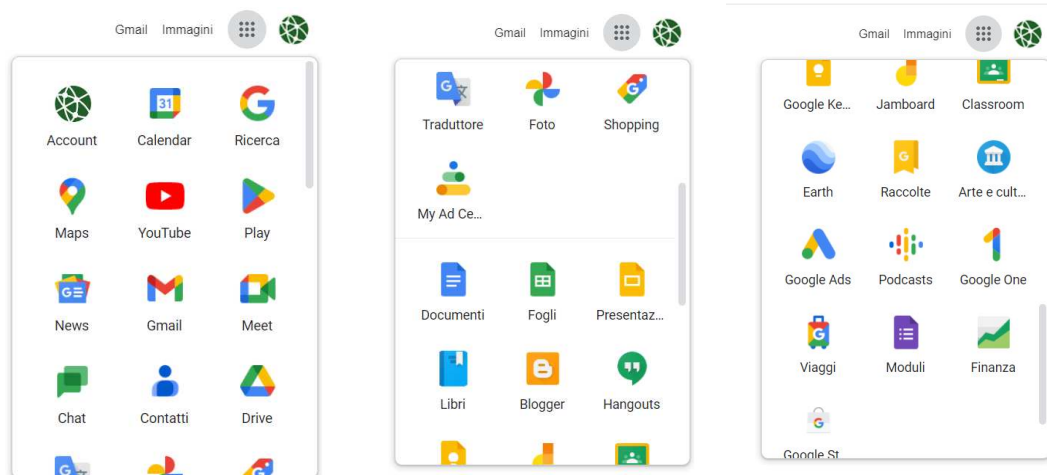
Gmail Immagini

Account
Calendar
Ricerca
Maps
YouTube
Play
News
Gmail
Meet
Chat
Contatti
Drive

Gmail Immagini

Traduttore
Foto
Shopping
My Ad Ce...

Documenti
Fogli
Presentaz...
Libri
Blogger
Hangouts

Gmail Immagini

Google Ke...
Jamboard
Classroom
Earth
Raccolte
Arte e cult...
Google Ads
Podcasts
Google One
Viaggi
Moduli
Finanza
Google St